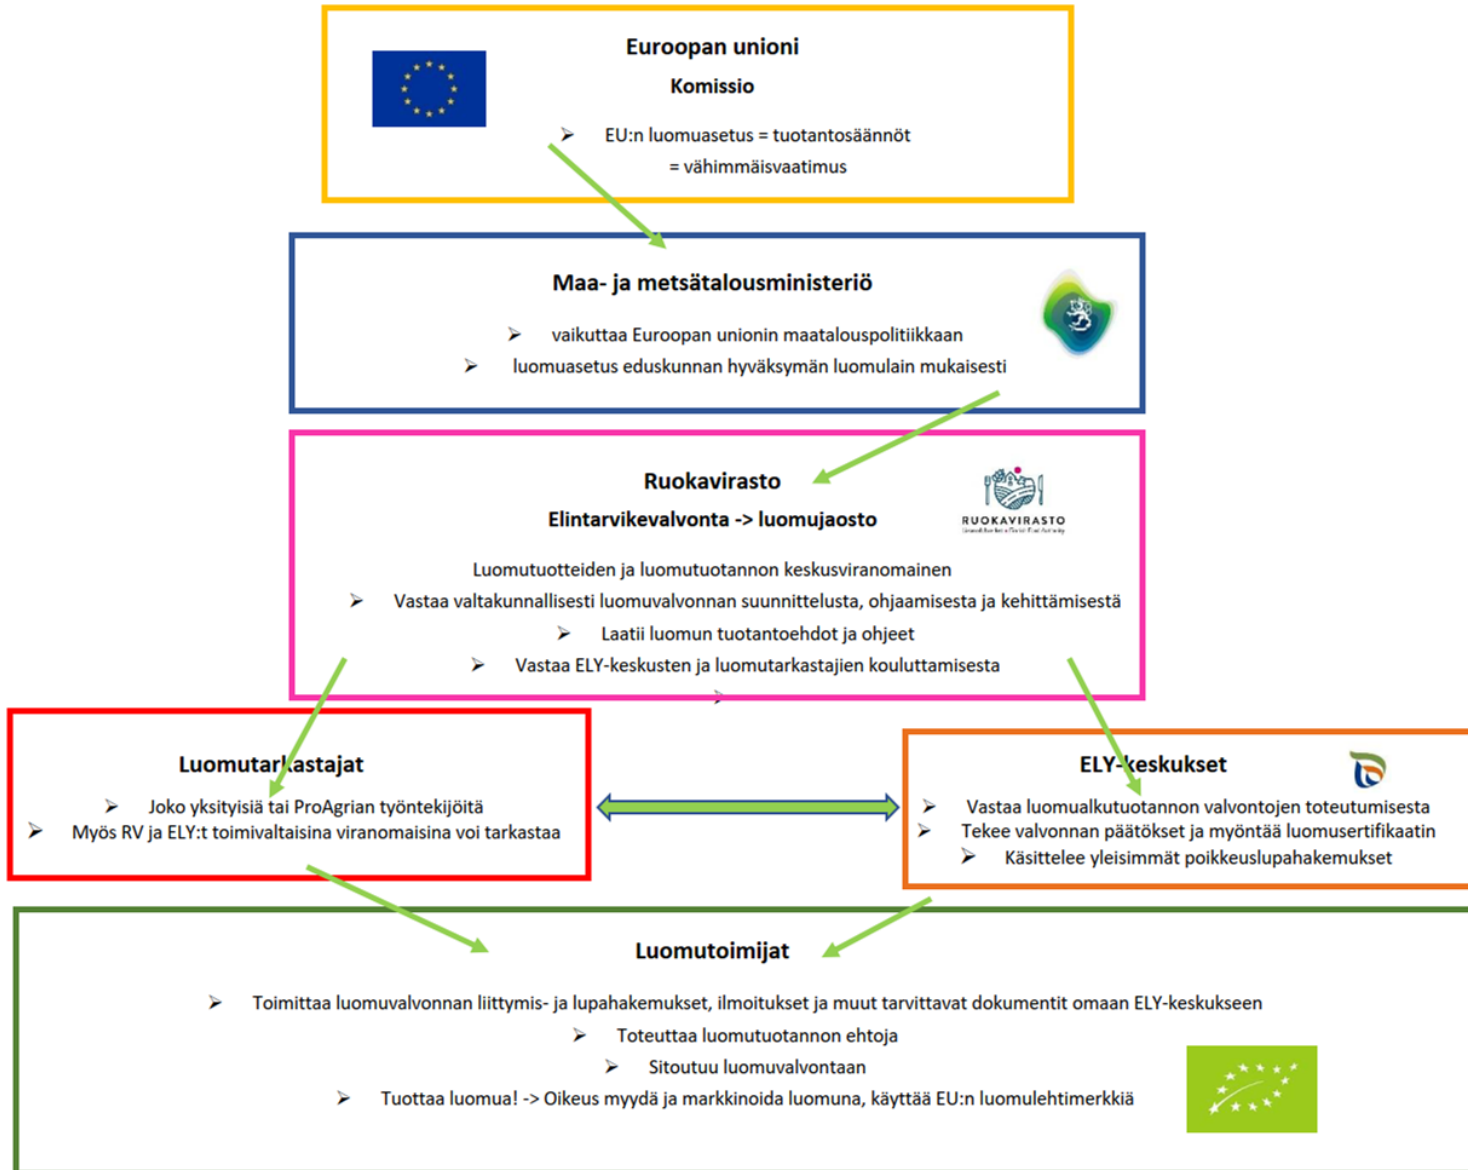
Euroopan unioni
Komissio

➢ EU:n luomuasetus = tuotantosäännöt
= vähimmäisvaatimus

Maa- ja metsätalousministeriö

➢ vaikuttaa Euroopan unionin maatalouspolitiikkaan
➢ luomuasetus eduskunnan hyväksymän luomulain mukaisesti

Ruokavirasto
Elintarvikevalvonta -> luomujaosto

RUOKAVIRASTO

Luomutuotteiden ja luomutuotannon keskusviranomainen
➢ Vastaa valtakunnallisesti luomuvalvonnan suunnittelusta, ohjaamisesta ja kehittämisestä
➢ Laatii luomun tuotantoehdot ja ohjeet
➢ Vastaa ELY-keskusten ja luomutarkastajien kouluttamisesta

Luomutarkastajat
➢ Joko yksityisiä tai ProAgrian työntekijöitä
➢ Myös RV ja ELY:t toimivaltaisina viranomaisina voi tarkastaa

ELY-keskukset
➢ Vastaa luomualkutuotannon valvontojen toteutumisesta
➢ Tekee valvonnan päätökset ja myöntää luomusertifikaatin
➢ Käsittelee yleisimmät poikkeuslupahakemukset

Luomutoimijat
➢ Toimittaa luomuvalvonnan liittymis- ja lupahakemukset, ilmoitukset ja muut tarvittavat dokumentit omaan ELY-keskukseen
➢ Toteuttaa luomutuotannon ehtoja
➢ Sitoutuu luomuvalvontaan
➢ Tuottaa luomua! -> Oikeus myydä ja markkinoida luomuna, käyttää EU:n luomulehtimerkkiä